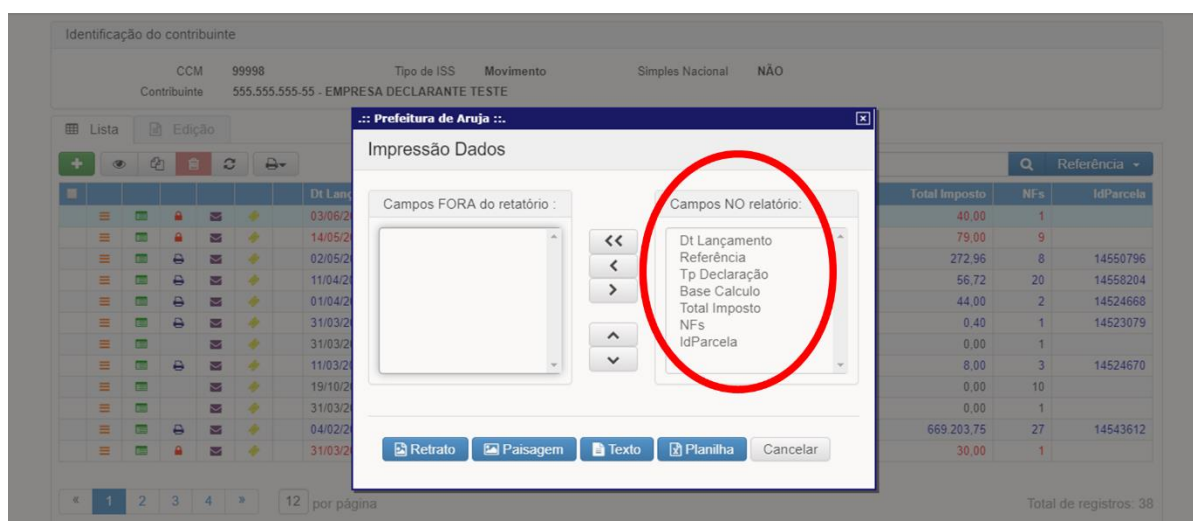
Identificação do contribuinte

CCM 99998 Tipo de ISS Movimento Simples Nacional NÃO
Contribuinte 555.555.555-55 - EMPRESA DECLARANTE TESTE

Lista Edição

Referência

Dt Lanç

| Dt Lanç | Total Imposto | NFs | IdParcela |
|---|---|---|---|
| 03/06/2 | 40,00 | 1 | |
| 14/05/2 | 79,00 | 9 | |
| 02/05/2 | 272,96 | 8 | 14550796 |
| 11/04/2 | 56,72 | 20 | 14558204 |
| 01/04/2 | 44,00 | 2 | 14524668 |
| 31/03/2 | 0,40 | 1 | 14523079 |
| 31/03/2 | 0,00 | 1 | |
| 11/03/2 | 8,00 | 3 | 14524670 |
| 19/10/2 | 0,00 | 10 | |
| 31/03/2 | 0,00 | 1 | |
| 04/02/2 | 669.203,75 | 27 | 14543612 |
| 31/03/2 | 30,00 | 1 | |

« 1 2 3 4 » 12 por página

Total de registros: 38

.:: Prefeitura de Aruja ::.

Impressão Dados

Campos FORA do retatório :

Campos NO relatório:

Dt Lançamento
Referência
Tp Declaração
Base Calculo
Total Imposto
NFs
IdParcela

Retrato Paisagem Texto Planilha Cancelar